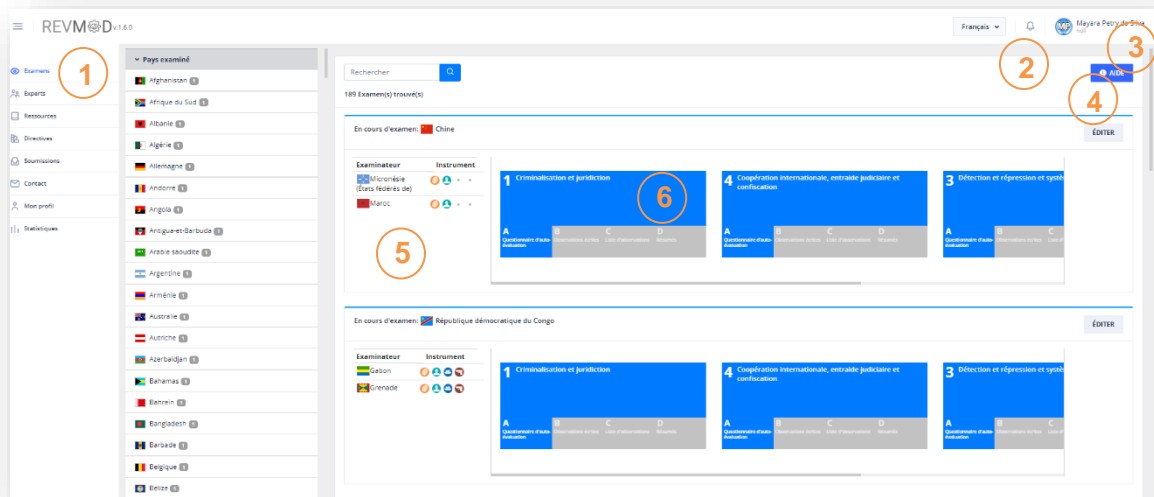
REVMOD v.1.6.0

Français

MP Mayara Petry da Silva

Examens
Experts
Ressources
Directives
Soumissions
Contact
Mon profil
Statistiques

Pays examiné
Afghanistan
Afrique du Sud
Albanie
Algérie
Allemagne
Andorre
Angola
Antigua-et-Barbuda
Arabie saoudite
Argentine
Arménie
Australie
Autriche
Azerbaïdjan
Bahamas
Bahreïn
Bangladesh
Barbade
Belgique
Belize

Rechercher

189 Examen(s) trouvé(s)

AIDE

1 2 3 4 5 6

En cours d'examen: Chine

ÉDITER

| Examinateur | Instrument |
|---|---|
| Micronésie (États fédérés de) | |
| Maroc | |

1 Criminalisation et juridiction
A Questionnaire d'auto-évaluation B Observations écrites C Liste d'observations D Résumés

4 Coopération internationale, entraide judiciaire et confiscation
A Questionnaire d'auto-évaluation B Observations écrites C Liste d'observations D Résumés

3 Détection et répression et systè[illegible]
A Questionnaire d'auto-évaluation B Observations écrites C Liste d'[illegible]

En cours d'examen: République démocratique du Congo

ÉDITER

| Examinateur | Instrument |
|---|---|
| Gabon | |
| Grenade | |

1 Criminalisation et juridiction
A Questionnaire d'auto-évaluation B Observations écrites C Liste d'observations D Résumés

4 Coopération internationale, entraide judiciaire et confiscation
A Questionnaire d'auto-évaluation B Observations écrites C Liste d'observations D Résumés

3 Détection et répression et systè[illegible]
A Questionnaire d'auto-évaluation B Observations écrites C Liste d'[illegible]